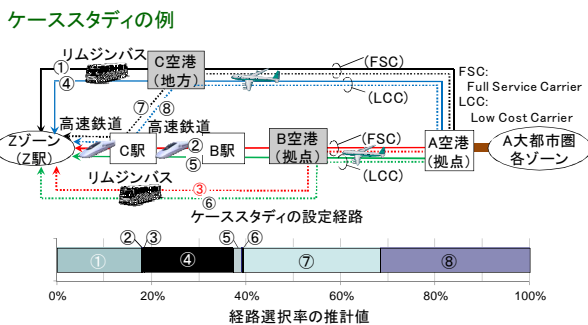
ケーススタディの例

リムジンバス
①
④
C空港
(地方)
(FSC)
(LCC)
FSC: Full Service Carrier
LCC: Low Cost Carrier
⑦
⑧
高速鉄道
高速鉄道
Zゾーン
(Z駅)
C駅
②
⑤
B駅
B空港
(拠点)
(FSC)
(LCC)
A空港
(拠点)
A大都市圏
各ゾーン
リムジンバス
③
⑥
ケーススタディの設定経路

①
②
③
④
⑤
⑥
⑦
⑧
0%
20%
40%
60%
80%
100%
経路選択率の推計値